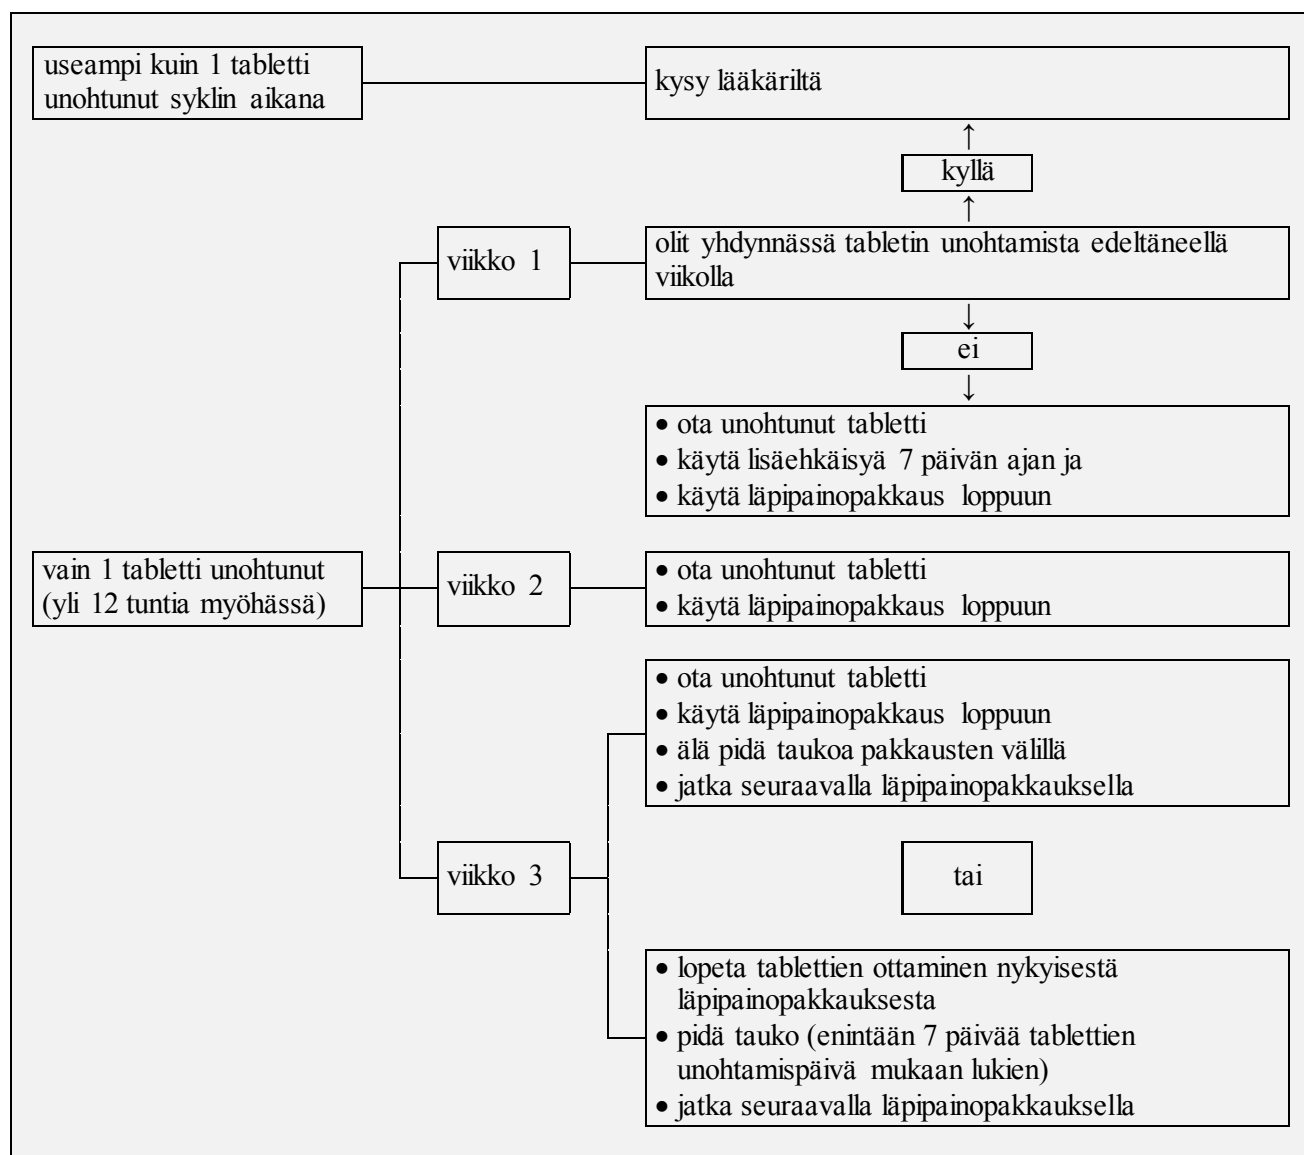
useampi kuin 1 tabletti unohtunut syklin aikana

kysy lääkäriltä

↑
kyllä
↑

viikko 1

olit yhdynnässä tabletin unohtamista edeltäneellä viikolla

↓
ei
↓

• ota unohtunut tabletti
• käytä lisäehkäisyä 7 päivän ajan ja
• käytä läpipainopakkaus loppuun

vain 1 tabletti unohtunut (yli 12 tuntia myöhässä)

viikko 2

• ota unohtunut tabletti
• käytä läpipainopakkaus loppuun

• ota unohtunut tabletti
• käytä läpipainopakkaus loppuun
• älä pidä taukoa pakkausten välillä
• jatka seuraavalla läpipainopakkauksella

viikko 3

tai

• lopeta tablettien ottaminen nykyisestä läpipainopakkauksesta
• pidä tauko (enintään 7 päivää tablettien unohtamispäivä mukaan lukien)
• jatka seuraavalla läpipainopakkauksella